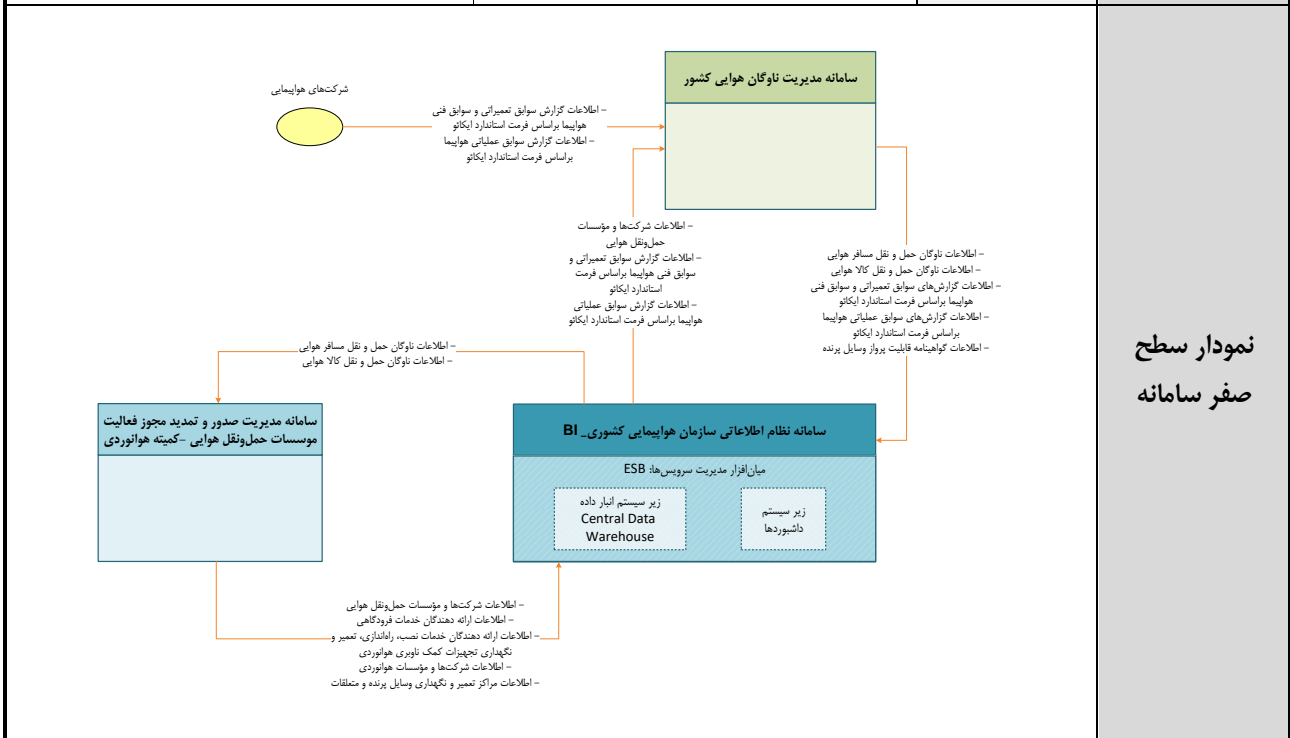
نمودار سطح صفر سامانه

سامانه مدیریت ناوگان هوایی کشور

شرکت‌های هواپیمایی

– اطلاعات گزارش سوابق تعمیراتی و سوابق فنی هواپیما براساس فرمت استاندارد ایکائو
– اطلاعات گزارش سوابق عملیاتی هواپیما براساس فرمت استاندارد ایکائو

– اطلاعات شرکت‌ها و مؤسسات حمل‌ونقل هوایی
– اطلاعات گزارش سوابق تعمیراتی و سوابق فنی هواپیما براساس فرمت استاندارد ایکائو
– اطلاعات گزارش سوابق عملیاتی هواپیما براساس فرمت استاندارد ایکائو

– اطلاعات ناوگان حمل و نقل مسافر هوایی
– اطلاعات ناوگان حمل و نقل کالا هوایی
– اطلاعات گزارش‌های سوابق تعمیراتی و سوابق فنی هواپیما براساس فرمت استاندارد ایکائو
– اطلاعات گزارش‌های سوابق عملیاتی هواپیما براساس فرمت استاندارد ایکائو
– اطلاعات گواهینامه قابلیت پرواز وسایل پرنده

– اطلاعات ناوگان حمل و نقل مسافر هوایی
– اطلاعات ناوگان حمل و نقل کالا هوایی

سامانه مدیریت صدور و تمدید مجوز فعالیت موسسات حمل‌ونقل هوایی -کمیته هوانوردی

سامانه نظام اطلاعاتی سازمان هواپیمایی کشوری_ BI

میان‌افزار مدیریت سرویس‌ها: ESB

زیر سیستم انبار داده Central Data Warehouse

زیر سیستم داشبوردها

– اطلاعات شرکت‌ها و مؤسسات حمل‌ونقل هوایی
– اطلاعات ارائه دهندگان خدمات فرودگاهی
– اطلاعات ارائه دهندگان خدمات نصب، راه‌اندازی، تعمیر و نگهداری تجهیزات کمک ناوبری هوانوردی
– اطلاعات شرکت‌ها و مؤسسات هوانوردی
– اطلاعات مراکز تعمیر و نگهداری وسایل پرنده و متعلقات